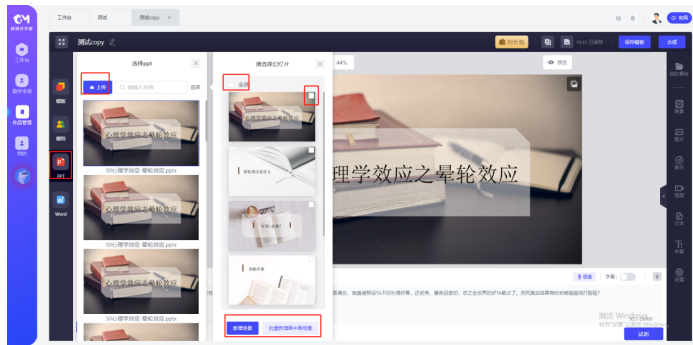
工作台
测试
测试copy
测试copy
选择ppt
上传
请输入关键
选择
心理学效应之晕轮效应
50心理学效应-晕轮效应.pptx
心理学效应之晕轮效应
50心理学效应-晕轮效应.pptx
心理学效应之晕轮效应
50心理学效应-晕轮效应.pptx
请选择幻灯片
全选
44%
预览
理学效应之晕轮效应
新增场景
批量附增到场景
模板
PPT
Word
激活 Windows
试听
保存模板
合成